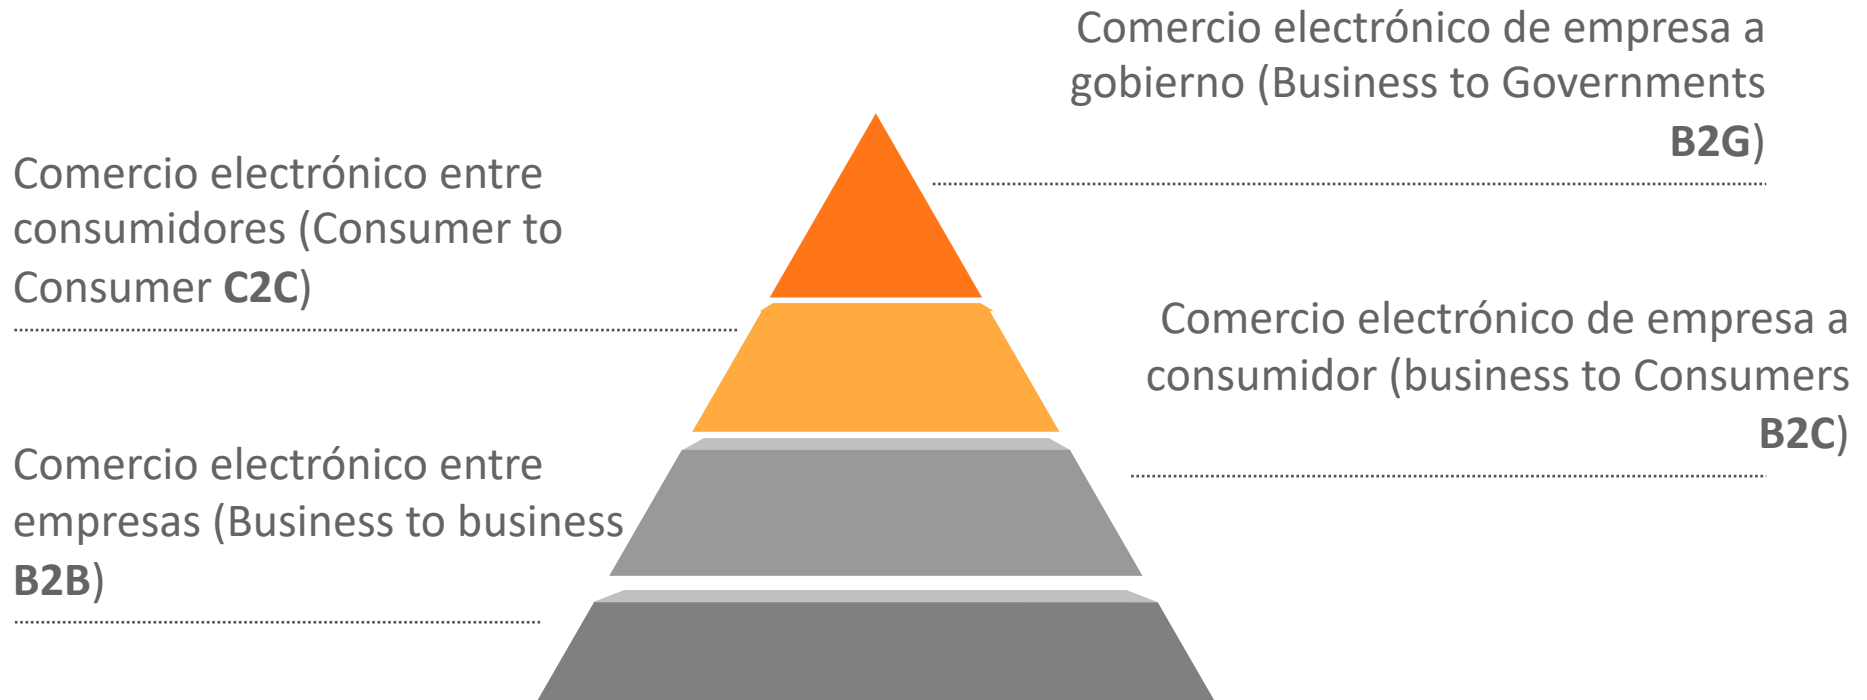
Comercio electrónico de empresa a gobierno (Business to Governments **B2G**)

Comercio electrónico entre consumidores (Consumer to Consumer **C2C**)

Comercio electrónico de empresa a consumidor (business to Consumers **B2C**)

Comercio electrónico entre empresas (Business to business **B2B**)